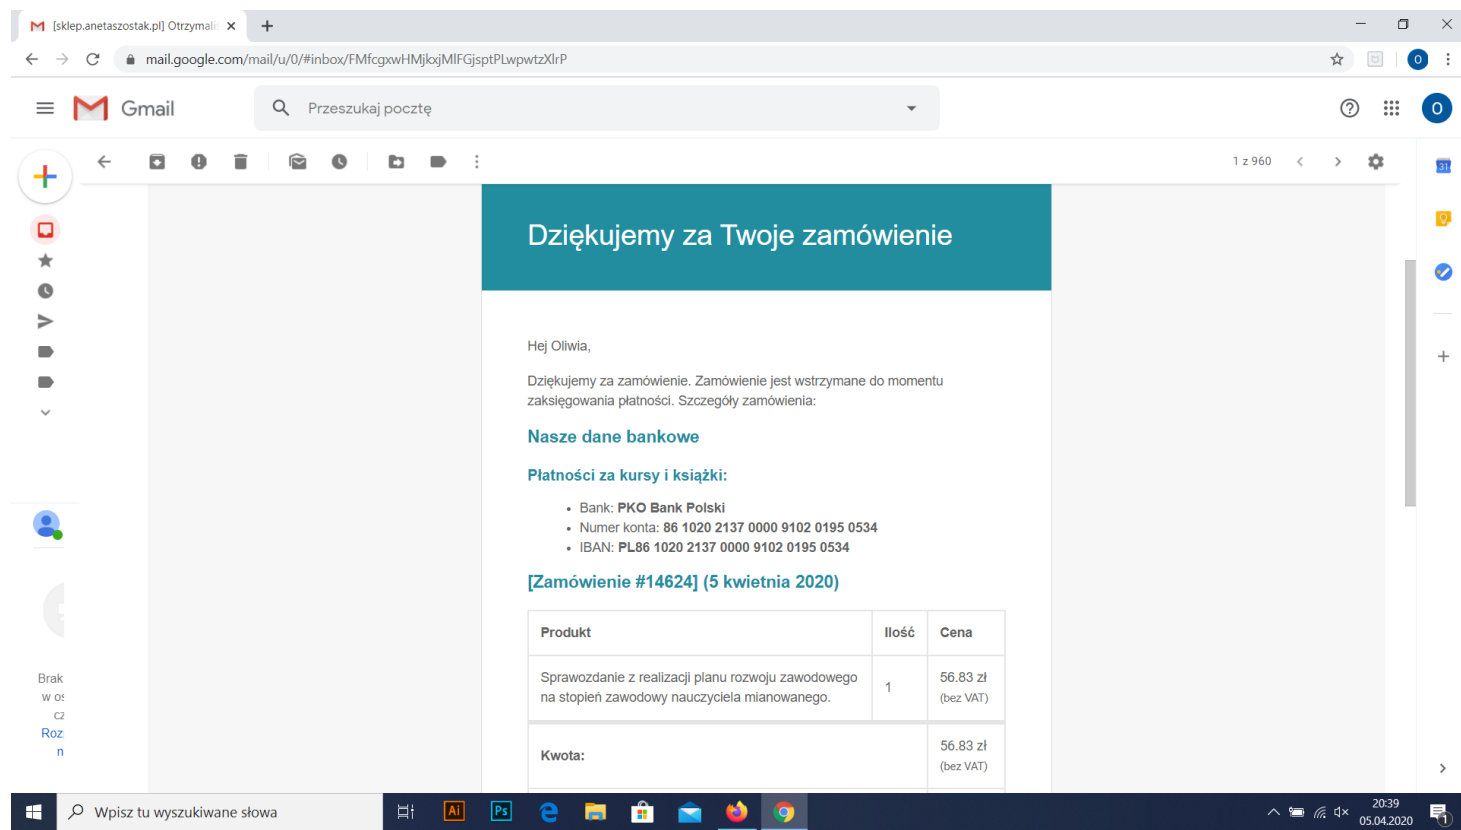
[sklep.anetaszostak.pl] Otrzymali

mail.google.com/mail/u/0/#inbox/FMfcgxwHMjkxjMlFGjsptPLwpwtzXlrP

Gmail

Przeszukaj pocztę

1 z 960

Dziękujemy za Twoje zamówienie

Hej Oliwia,

Dziękujemy za zamówienie. Zamówienie jest wstrzymane do momentu zaksięgowania płatności. Szczegóły zamówienia:

Nasze dane bankowe

Płatności za kursy i książki:

- Bank: **PKO Bank Polski**
- Numer konta: **86 1020 2137 0000 9102 0195 0534**
- IBAN: **PL86 1020 2137 0000 9102 0195 0534**

[Zamówienie #14624] (5 kwietnia 2020)

| Produkt | Ilość | Cena |
|---|---|---|
| Sprawozdanie z realizacji planu rozwoju zawodowego na stopień zawodowy nauczyciela mianowanego. | 1 | 56.83 zł (bez VAT) |
| Kwota: | | 56.83 zł (bez VAT) |

Brak
w o
cz
Roz
n

Wpisz tu wyszukiwane słowa

20:39
05.04.2020